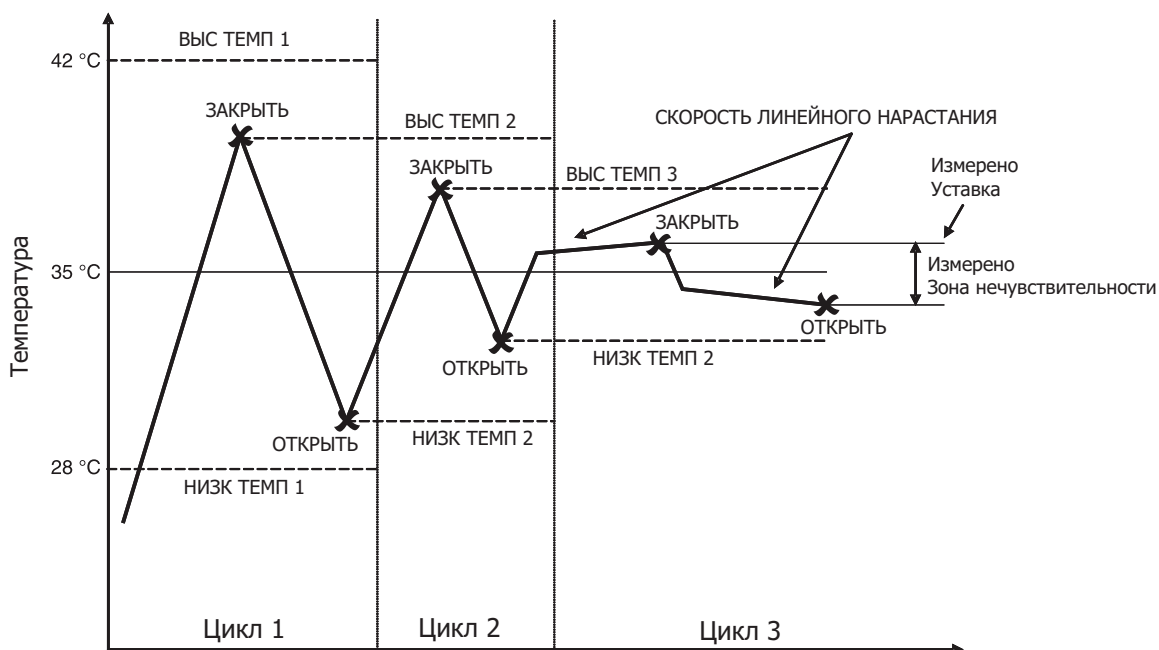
ВЫС ТЕМП 1

42 °C

ЗАКРЫТЬ

ВЫС ТЕМП 2

СКОРОСТЬ ЛИНЕЙНОГО НАРАСТАНИЯ

ЗАКРЫТЬ

ВЫС ТЕМП 3

Измерено
Уставка

ЗАКРЫТЬ

Температура

35 °C

Измерено
Зона нечувствительности

ОТКРЫТЬ

ОТКРЫТЬ

НИЗК ТЕМП 2

ОТКРЫТЬ

НИЗК ТЕМП 2

28 °C

НИЗК ТЕМП 1

Цикл 1

Цикл 2

Цикл 3